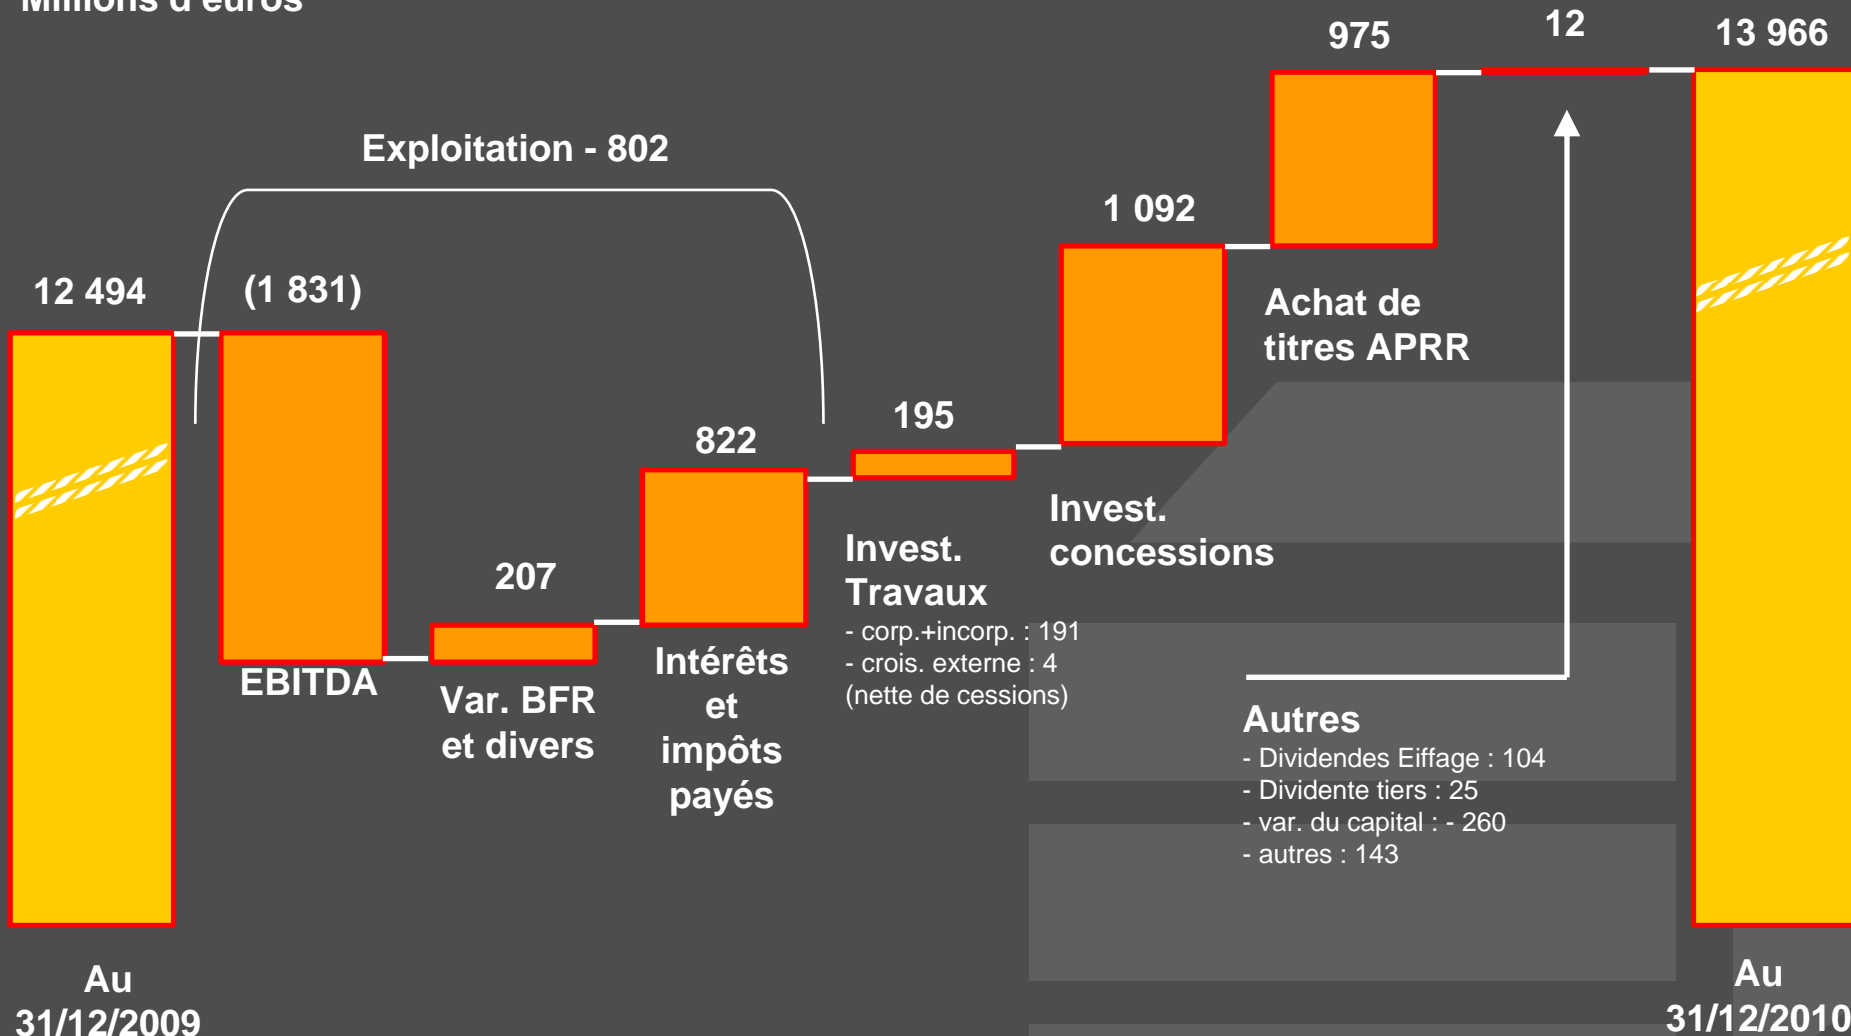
Millions d'euros

Exploitation - 802

12 494

(1 831)

EBITDA

207

Var. BFR et divers

822

Intérêts et impôts payés

195

Invest. Travaux

- corp.+incorp. : 191
- crois. externe : 4
(nette de cessions)

1 092

Invest. concessions

975

Achat de titres APRR

12

Autres

- Dividendes Eiffage : 104
- Dividente tiers : 25
- var. du capital : - 260
- autres : 143

13 966

Au 31/12/2009

Au 31/12/2010